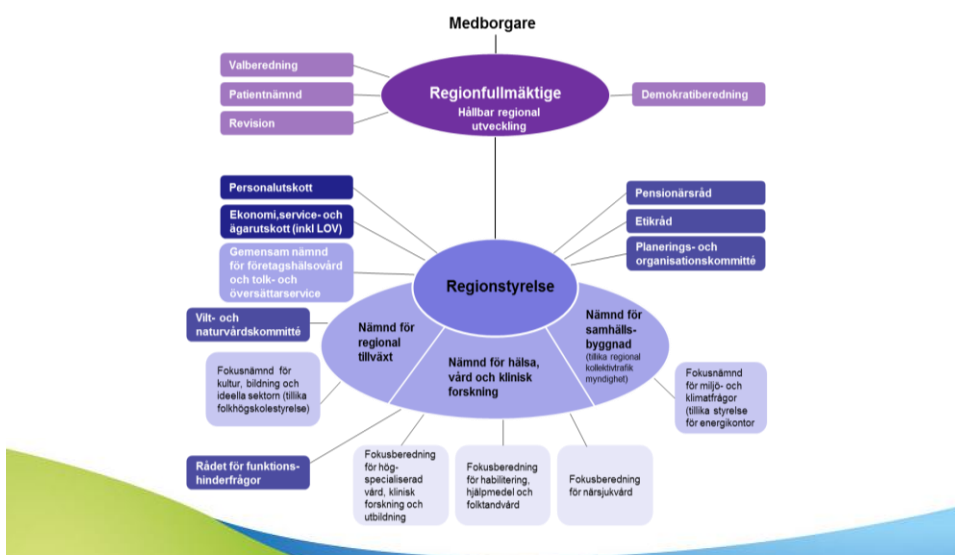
Medborgare

Valberedning

Patientnämnd

Revision

Regionfullmäktige
Hållbar regional utveckling

Demokratiberedning

Personalutskott

Ekonomi,service- och ägarutskott (inkl LOV)

Gemensam nämnd för företagshälsovård och tolk- och översättarservice

Pensionärsråd

Etikråd

Planerings- och organisationskommitté

Regionstyrelse

Vilt- och naturvårdskommitté

Nämnd för regional tillväxt

Nämnd för hälsa, vård och klinisk forskning

Nämnd för samhällsbyggnad (tillika regional kollektivtrafik myndighet)

Fokusnämnd för kultur, bildning och ideella sektorn (tillika folkhögskolestyrelse)

Fokusnämnd för miljö- och klimatfrågor (tillika styrelse för energikontor

Rådet för funktionshinderfrågor

Fokusberedning för högspecialiserad vård, klinisk forskning och utbildning

Fokusberedning för habilitering, hjälpmedel och folktandvård

Fokusberedning för närsjukvård